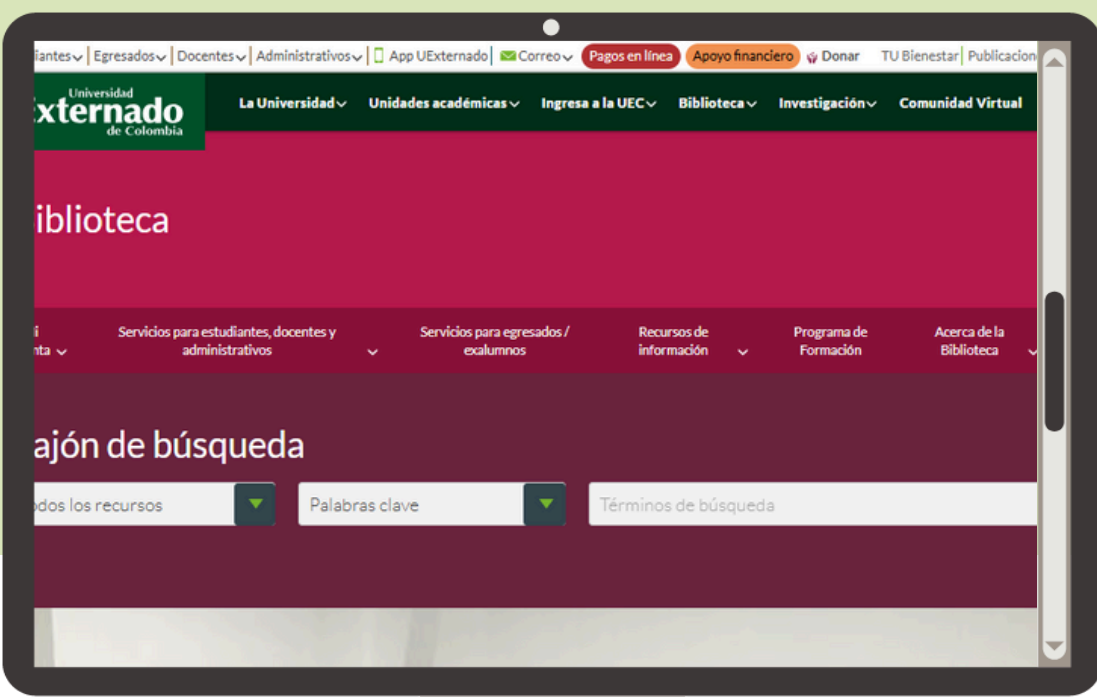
iantes | Egresados | Docentes | Administrativos | App UExternado | Correo | Pagos en línea | Apoyo financiero | Donar | TU Bienestar | Publicacion

Universidad
xternado
de Colombia

La Universidad | Unidades académicas | Ingresa a la UEC | Biblioteca | Investigación | Comunidad Virtual

iblioteca

i
nta | Servicios para estudiantes, docentes y administrativos | Servicios para egresados / exalumnos | Recursos de información | Programa de Formación | Acerca de la Biblioteca

ajón de búsqueda

dos los recursos | Palabras clave | Términos de búsqueda